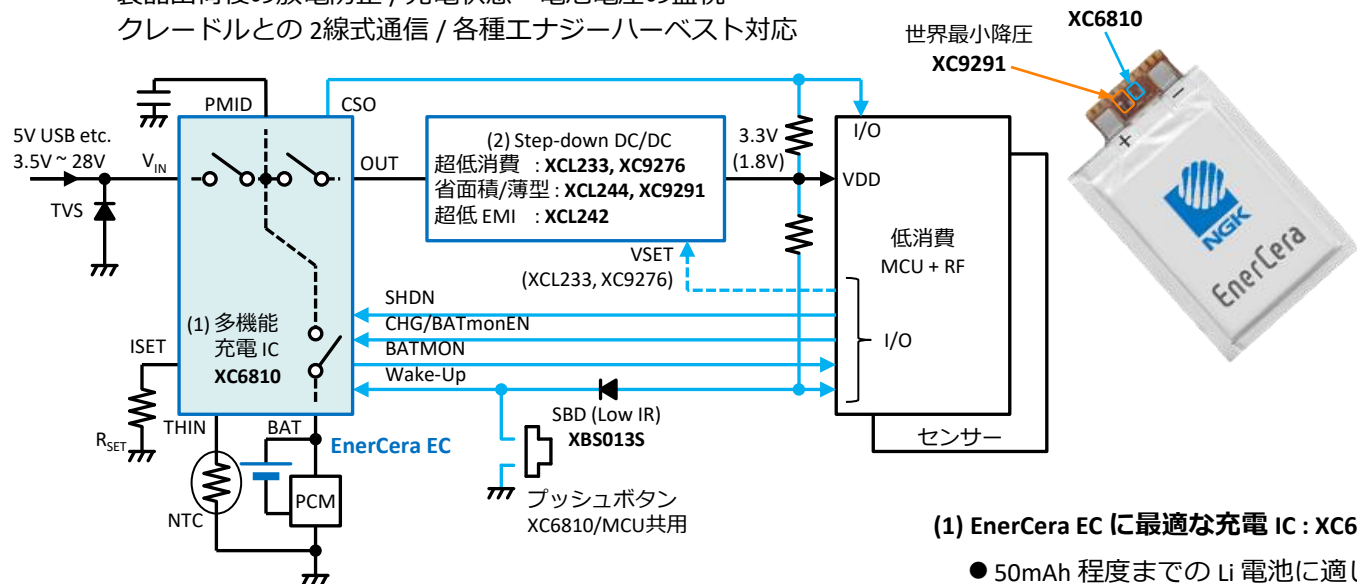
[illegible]
クレードルとの 2線式通信 / 各種エナジーハーベスト対応

XC6810
世界最小降圧
XC9291

PMID
CSO
5V USB etc.
3.5V ~ 28V
$V_{IN}$
TVS
OUT
(2) Step-down DC/DC
超低消費 : XCL233, XC9276
省面積/薄型 : XCL244, XC9291
超低 EMI : XCL242
3.3V
(1.8V)
I/O
VDD
VSET
(XCL233, XC9276)
低消費
MCU + RF
SHDN
CHG/BATmonEN
BATMON
Wake-Up
I/O
(1) 多機能
充電 IC
XC6810
ISET
$R_{SET}$
THIN
BAT
EnerCera EC
NTC
PCM
SBD (Low IR)
XBS013S
プッシュボタン
XC6810/MCU共用
センサー

(1) EnerCera EC に最適な充電 IC : XC6
● 50mAh 程度までの Li 電池に適し